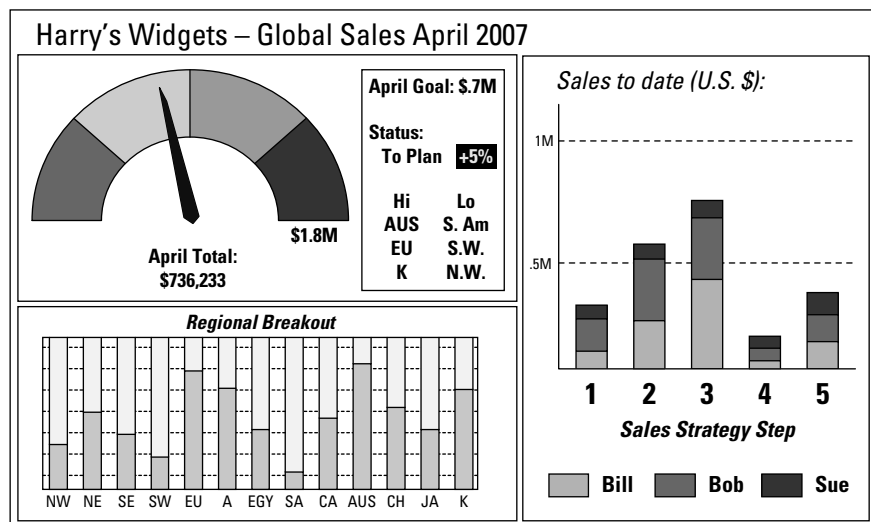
Harry's Widgets – Global Sales April 2007

$1.8M

April Total:
$736,233

April Goal: $.7M

Status:
To Plan +5%

| Hi | Lo |
|---|---|
| AUS | S. Am |
| EU | S.W. |
| K | N.W. |

Sales to date (U.S. $):

1M

.5M

1 2 3 4 5

Sales Strategy Step

Bill Bob Sue

Regional Breakout

NW NE SE SW EU A EGY SA CA AUS CH JA K